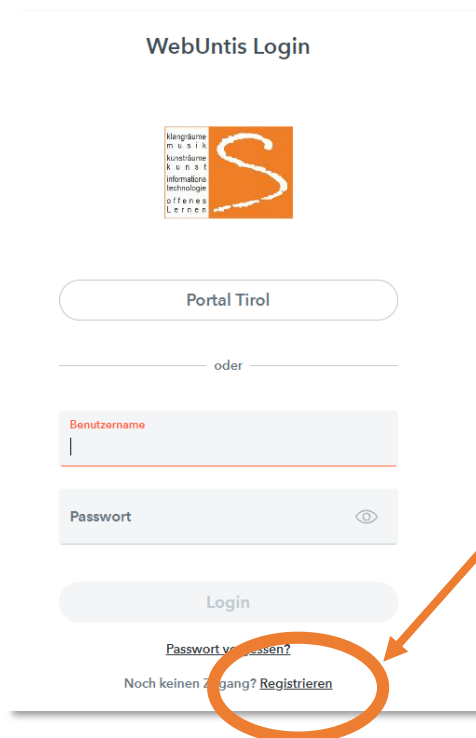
WebUntis Login

klangräume
m u s i k
kunsträume
k u n s t
informations
technologie
o f f e n e s
L e r n e n

Portal Tirol

oder

Benutzername

Passwort

Login

Passwort vergessen?

Noch keinen Zugang? Registrieren